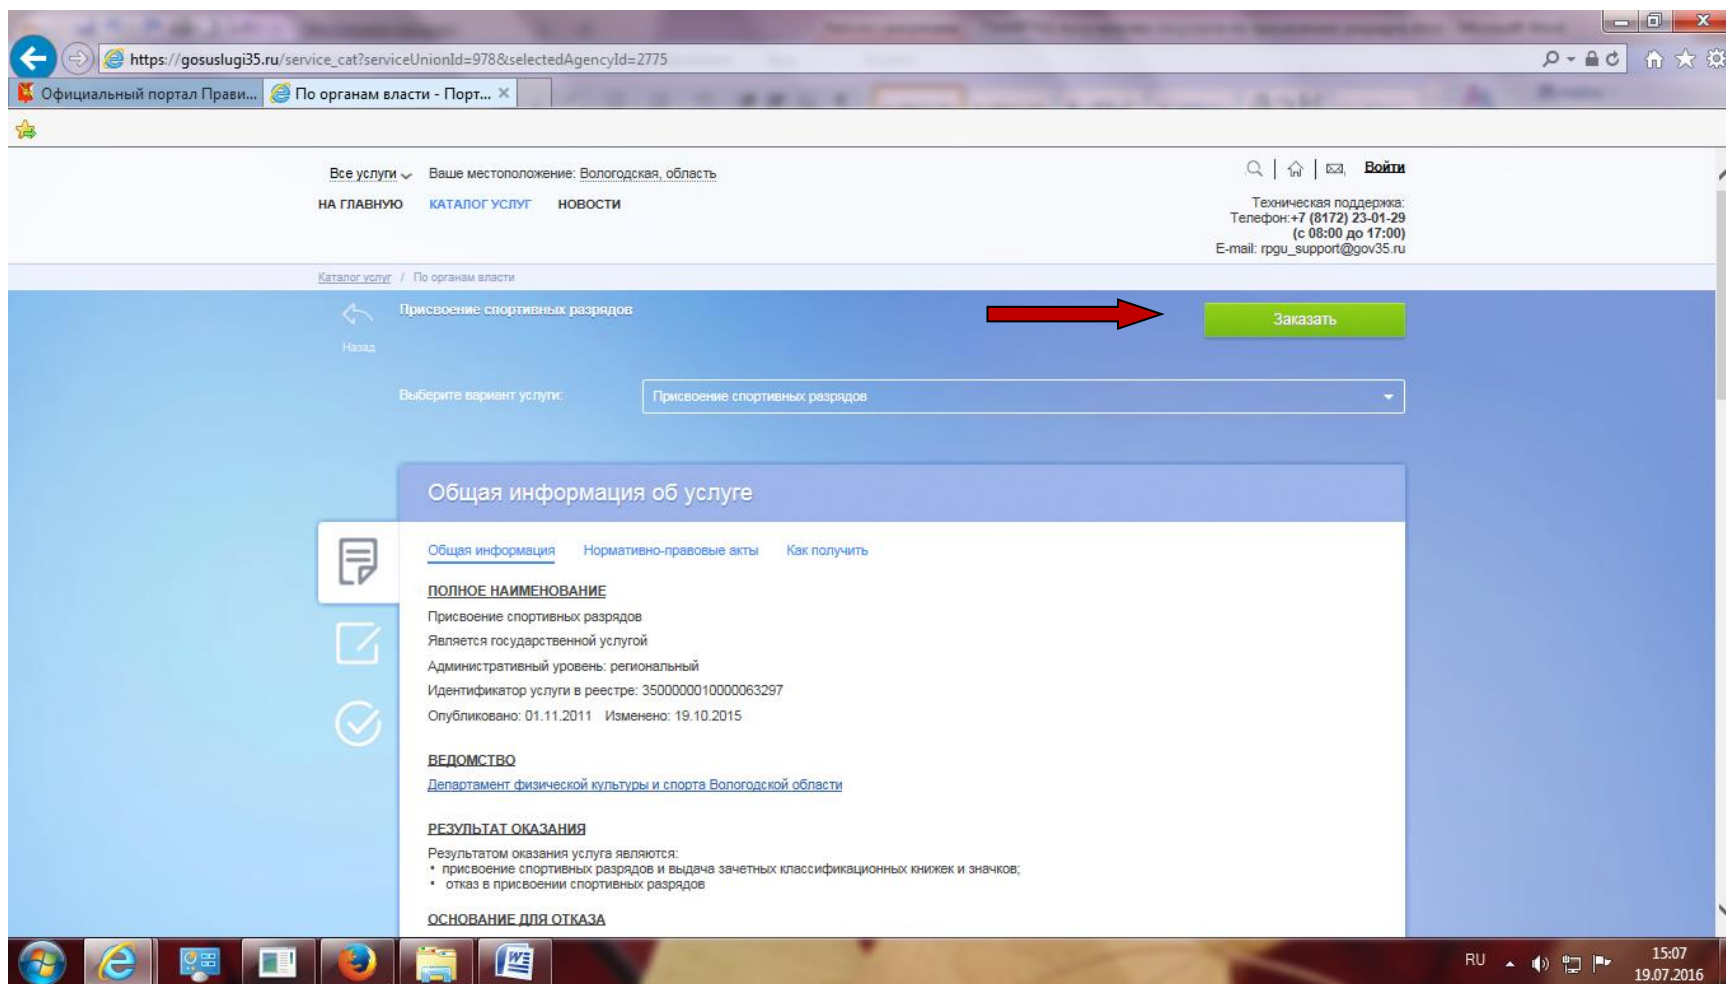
https://gosuslugi35.ru/service_cat?serviceUnionId=978&selectedAgencyId=2775

Официальный портал Прави... По органам власти - Порт... ×

Все услуги Ваше местоположение: Вологодская, область

Войти

НА ГЛАВНУЮ КАТАЛОГ УСЛУГ НОВОСТИ

Техническая поддержка:
Телефон:+7 (8172) 23-01-29
(с 08:00 до 17:00)
E-mail: rpgu_support@gov35.ru

Каталог услуг / По органам власти

Присвоение спортивных разрядов

Назад

Заказать

Выберите вариант услуги: Присвоение спортивных разрядов

Общая информация об услуге

Общая информация Нормативно-правовые акты Как получить

ПОЛНОЕ НАИМЕНОВАНИЕ

Присвоение спортивных разрядов
Является государственной услугой
Административный уровень: региональный
Идентификатор услуги в реестре: 3500000010000063297
Опубликовано: 01.11.2011 Изменено: 19.10.2015

ВЕДОМСТВО

Департамент физической культуры и спорта Вологодской области

РЕЗУЛЬТАТ ОКАЗАНИЯ

Результатом оказания услуга являются:
• присвоение спортивных разрядов и выдача зачетных классификационных книжек и значков;
• отказ в присвоении спортивных разрядов

ОСНОВАНИЕ ДЛЯ ОТКАЗА

RU 15:07 19.07.2016